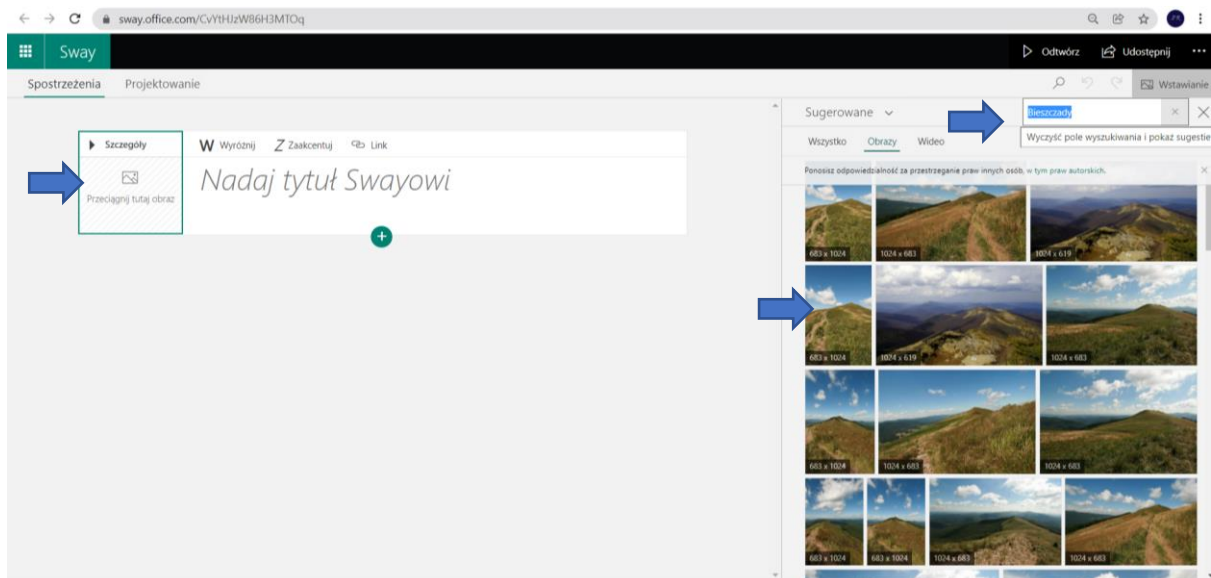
sway.office.com/CvYtHJzW86H3MTOq

Sway

Odtwórz Udostępnij ···

Spostrzeżenia Projektowanie

Wstawianie

▸ Szczegóły

W Wyróżnij Z Zaakcentuj Link

Przeciągnij tutaj obraz

Nadaj tytuł Swayowi

Sugerowane

Bieszczady

Wyczyść pole wyszukiwania i pokaż sugestie

Wszystko Obrazy Wideo

Ponosisz odpowiedzialność za przestrzeganie praw innych osób, w tym praw autorskich.

683 x 1024 1024 x 683 1024 x 619

683 x 1024 1024 x 619 1024 x 683

683 x 1024 1024 x 683 1024 x 683

683 x 1024 683 x 1024 1024 x 683 1024 x 683